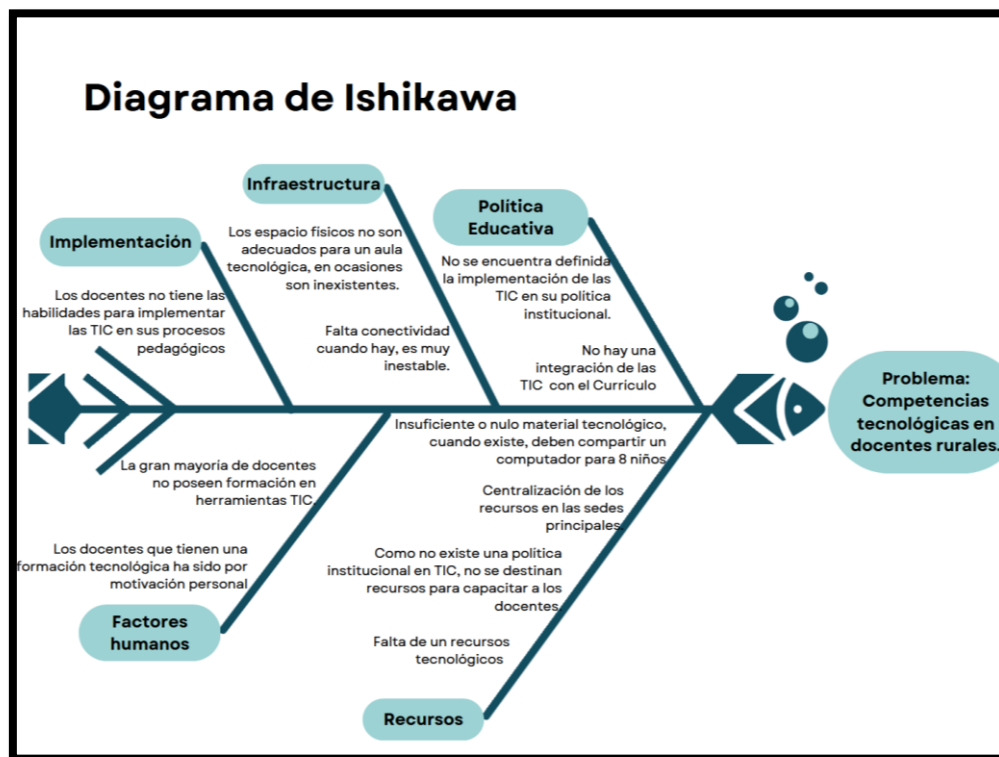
Diagrama de Ishikawa

Implementación

Los docentes no tiene las habilidades para implementar las TIC en sus procesos pedagógicos

Infraestructura

Los espacio fisicos no son adecuados para un aula tecnológica, en ocasiones son inexistentes.

Falta conectividad cuando hay, es muy inestable.

Política Educativa

No se encuentra definida la implementación de las TIC en su política institucional.

No hay una integración de las TIC con el Currículo

Problema: Competencias tecnológicas en docentes rurales.

La gran mayoría de docentes no poseen formación en herramientas TIC.

Los docentes que tienen una formación tecnológica ha sido por motivación personal

Factores humanos

Insuficiente o nulo material tecnológico, cuando existe, deben compartir un computador para 8 niños

Centralización de los recursos en las sedes principales

Como no existe una política institucional en TIC, no se destinan recursos para capacitar a los docentes

Falta de un recursos tecnológicos

Recursos